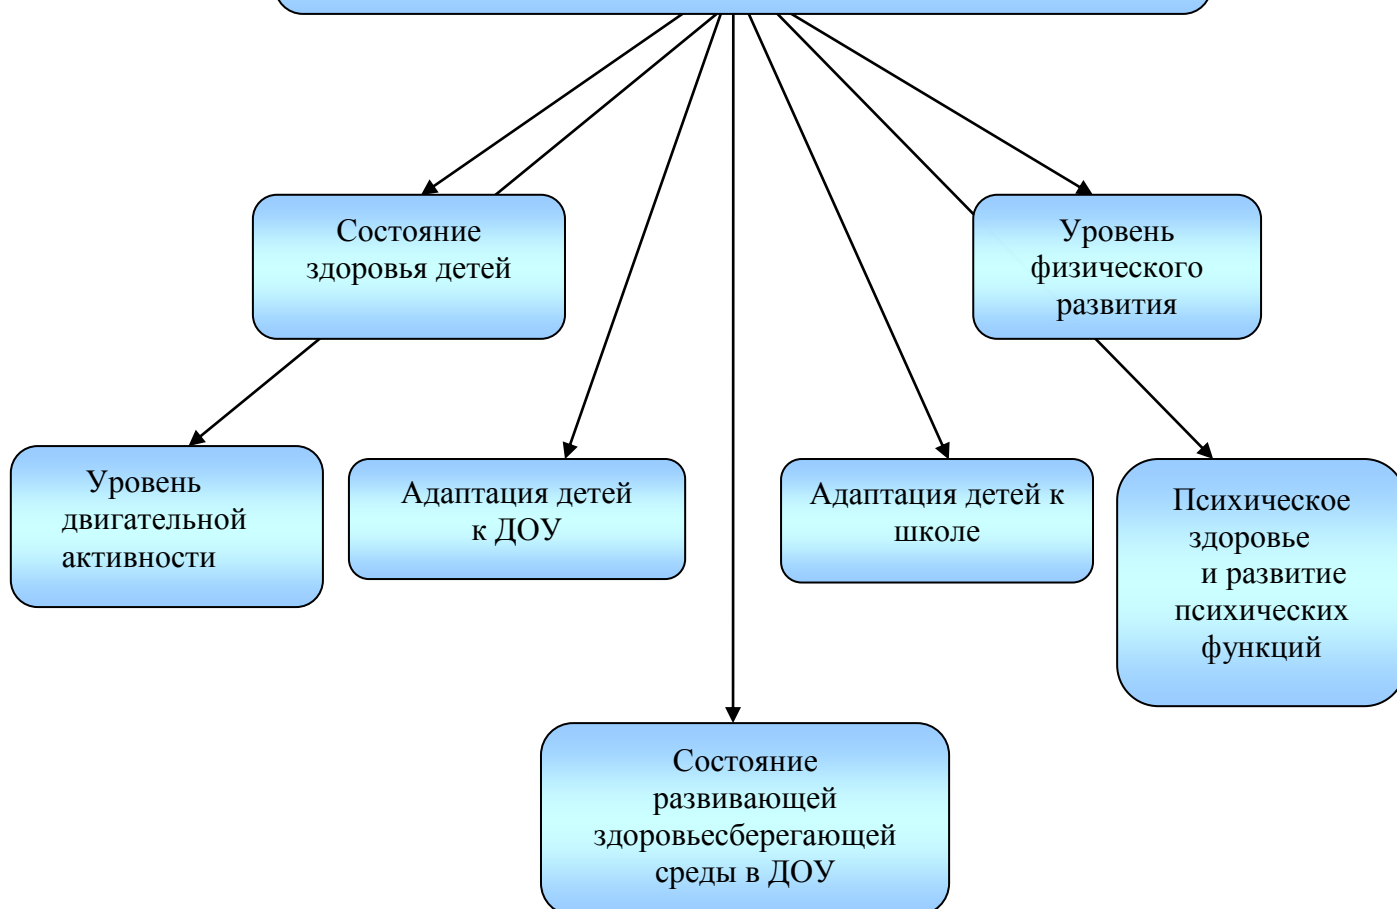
Состояние здоровья детей

Уровень физического развития

Уровень двигательной активности

Адаптация детей к ДОУ

Адаптация детей к школе

Психическое здоровье и развитие психических функций

Состояние развивающей здоровьесберегающей среды в ДОУ